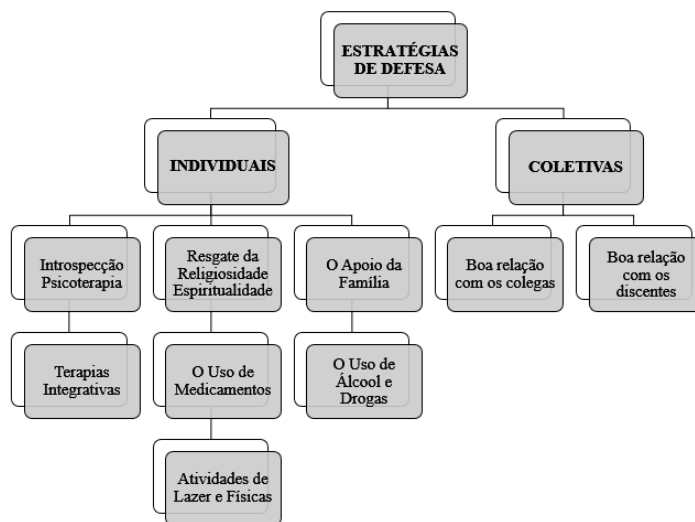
ESTRATÉGIAS DE DEFESA

INDIVIDUAIS

COLETIVAS

Introspecção Psicoterapia

Resgate da Religiosidade Espiritualidade

O Apoio da Família

Boa relação com os colegas

Boa relação com os discentes

Terapias Integrativas

O Uso de Medicamentos

O Uso de Álcool e Drogas

Atividades de Lazer e Físicas